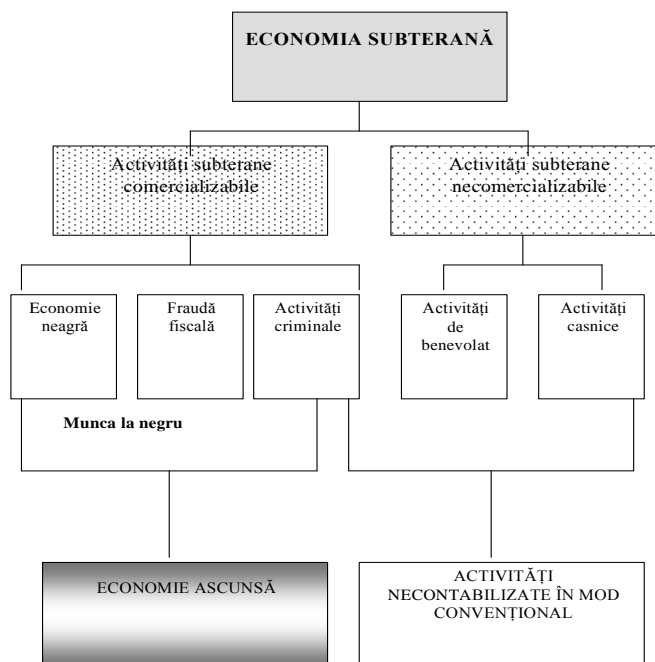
ECONOMIA SUBTERANĂ

Activități subterane comercializabile

Activități subterane necomercializabile

Economie neagră

Fraudă fiscală

Activități criminale

Activități de benevolat

Activități casnice

Munca la negru

ECONOMIE ASCUNSĂ

ACTIVITĂȚI NECONTABILIZATE ÎN MOD CONVENȚIONAL